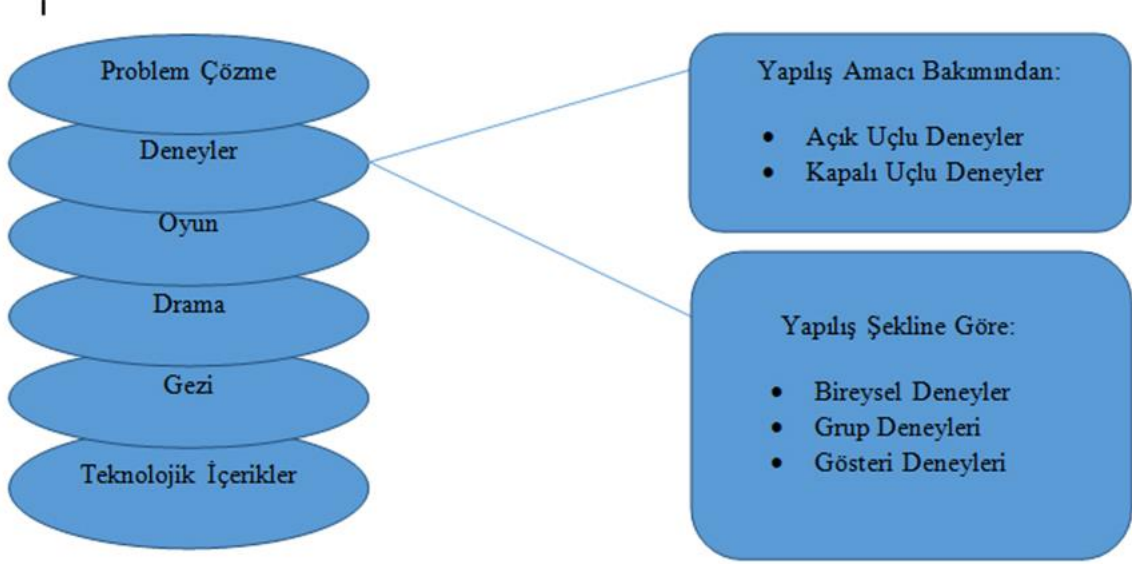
Problem Çözme

Deneyler

Oyun

Drama

Gezi

Teknolojik İçerikler

Yapılış Amacı Bakımından:

- Açık Uçlu Deneyler
- Kapalı Uçlu Deneyler

Yapılış Şekline Göre:

- Bireysel Deneyler
- Grup Deneyleri
- Gösteri Deneyleri